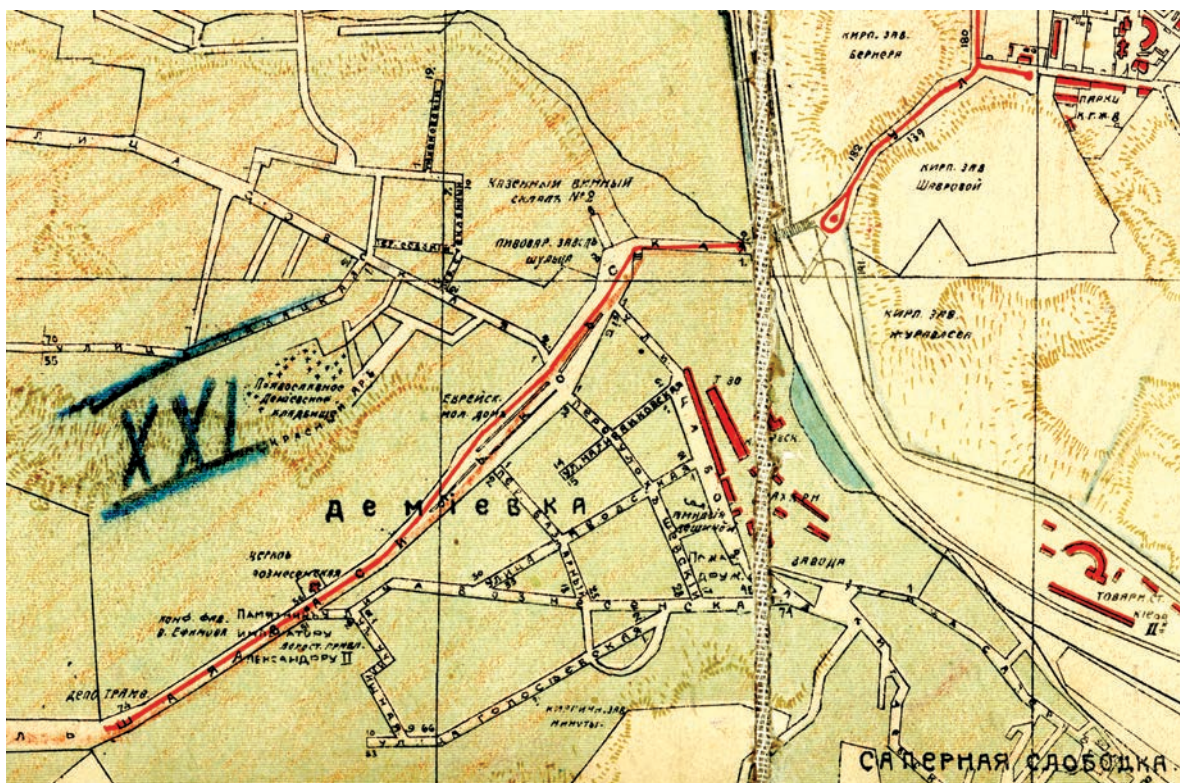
КИРП. ЗАВ. БЕРНЕРА

ПАРКИ К.Г.Ж.В.

КИРП. ЗАВ. ШАВРОВОЙ

КАЗЕННЫЙ ВИННЫЙ СКЛАДЪ №2

ПИВОВАР. ЗАВОДЪ ШУЛЬЦА

КИРП. ЗАВ. ЖУРАВЛЕВА

ПРАВОСЛАВНОЕ ДЕМІЕВСКОЕ КЛАДБИЩЕ

XXI

ЕВРЕЙСК. МОЛ. ДОМЪ

ДЕМІЕВКА

ЦЕРКОВЬ ВОЗНЕСЕНСКАЯ

КОНФ. ФАБ. В. ЕФИМОВА

ПАМЯТНИКЪ ИМПЕРАТОРУ АЛЕКСАНДРУ II

ВЕРСТ. ПРИЮТ.

ДЕПО ТРАМВ.

ГОЛОСѢЕВСКАЯ

КИРПИЧН. ЗАВ. МИНКУТЫ

ВОЗНЕСЕНСКАЯ

ЗАВОДЫ

ТОВАРН. СТ.

САПЕРНАЯ СЛОБОДКА

180 139 182 141 70 55 19 74 66 63 10 30